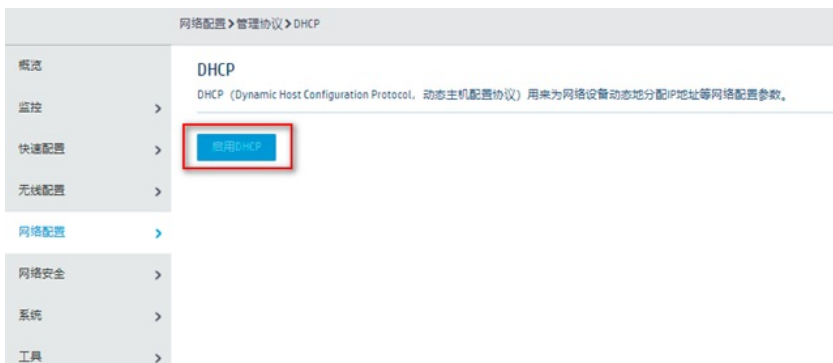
网络配置 > 管理协议 > DHCP

概览
监控 >
快速配置 >
无线配置 >
网络配置 >
网络安全 >
系统 >
工具 >

DHCP

DHCP（Dynamic Host Configuration Protocol，动态主机配置协议）用来为网络设备动态地分配IP地址等网络配置参数。

启用DHCP